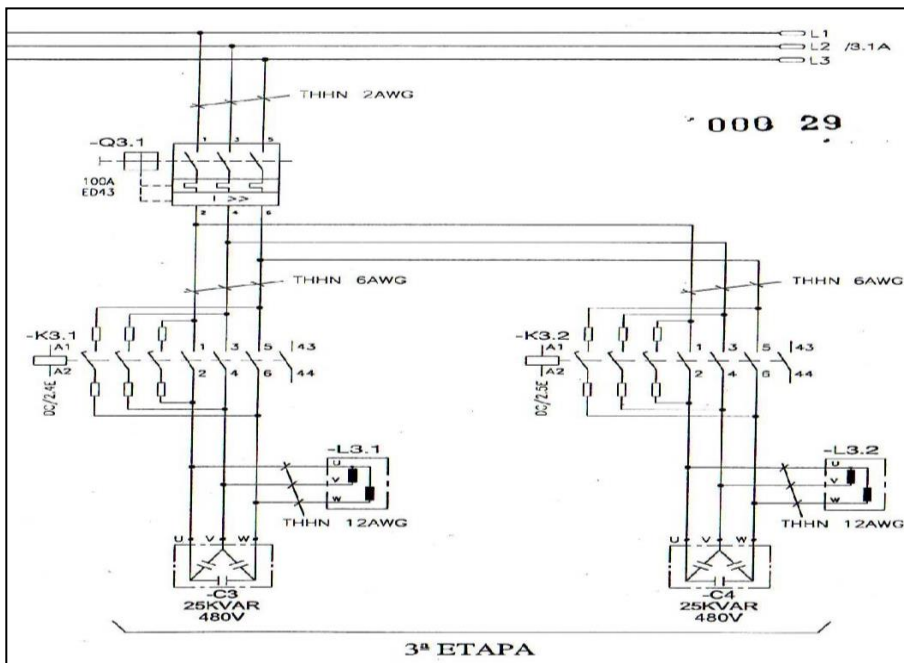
L1
L2 /3.1A
L3

THHN 2AWG

000 29

-Q3.1
100A
ED43
1 3 5
I >>
2 4 6

THHN 6AWG

THHN 6AWG

-K3.1
A1
A2
DC/2.4E
1 3 5 43
2 4 6 44

-K3.2
A1
A2
DC/2.5E
1 3 5 43
2 4 6 44

-L3.1
U
V
W
THHN 12AWG

-L3.2
U
V
W
THHN 12AWG

U V W
-C3
25KVAR
480V

U V W
-C4
25KVAR
480V

3ª ETAPA